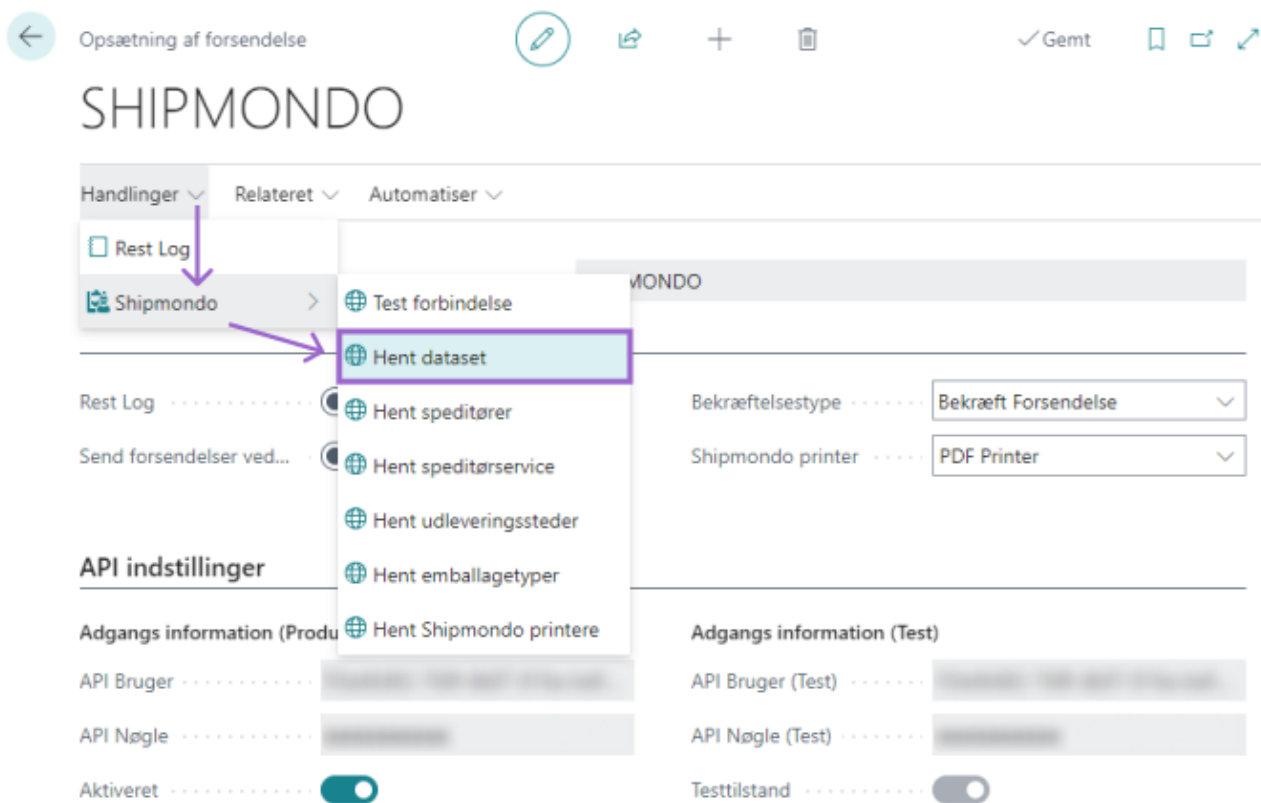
Opsætning af forsendelse

✓Gemt

SHIPMONDO

Handlinger Relateret Automatiser

Rest Log

Shipmondo

Test forbindelse

Hent dataset

Hent speditører

Hent speditørservice

Hent udleveringssteder

Hent emballagetyper

Hent Shipmondo printere

MONDO

Rest Log

Send forsendelser ved...

Bekræftelsestype Bekræft Forsendelse

Shipmondo printer PDF Printer

API indstillinger

Adgangs information (Produ

Adgangs information (Test)

API Bruger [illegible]

API Nøgle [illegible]

Aktiveret

API Bruger (Test) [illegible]

API Nøgle (Test) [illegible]

Testtilstand